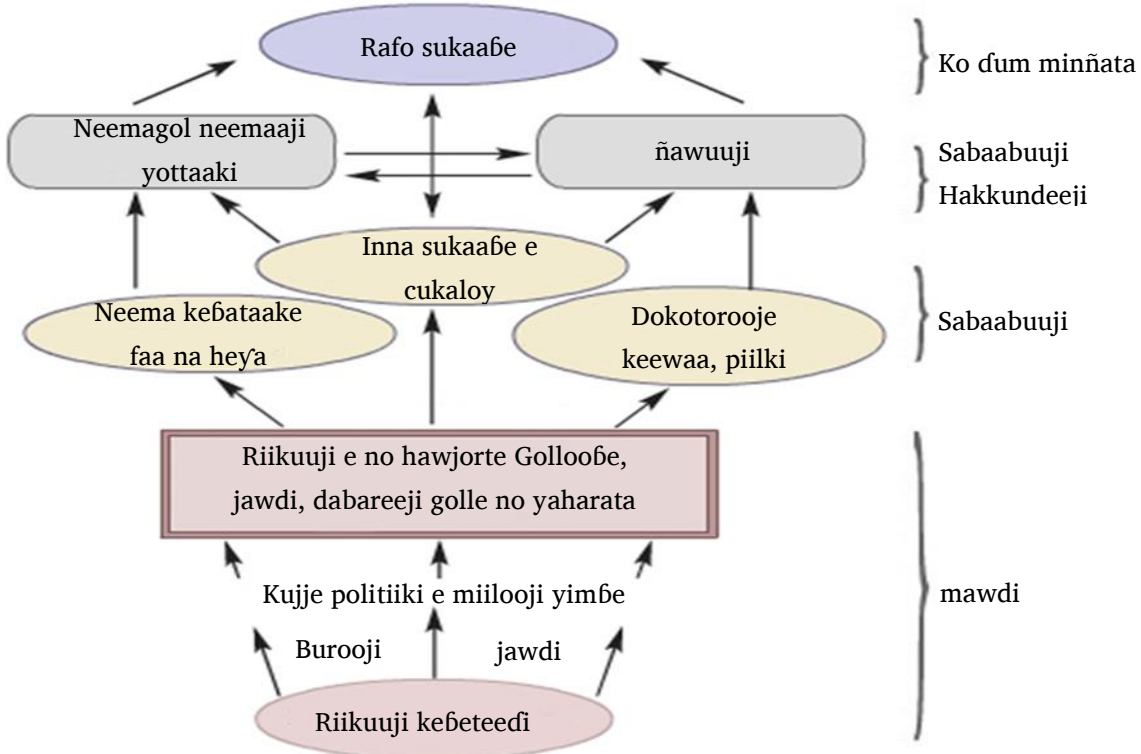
Rafo sukaaɓe

Ko ɗum minñata

Neemagol neemaaji yottaaki

ñawuuji

Sabaabuuji Hakkundeeji

Inna sukaaɓe e cukaloy

Neema keɓataake faa na heyʼa

Dokotorooje keewaa, piilki

Sabaabuuji

Riikuuji e no hawjorte Golloobe, jawdi, dabareeji golle no yaharata

Kujje politiiki e miilooji yimɓe

Burooji

jawdi

mawdi

Riikuuji keɓeteeɗi